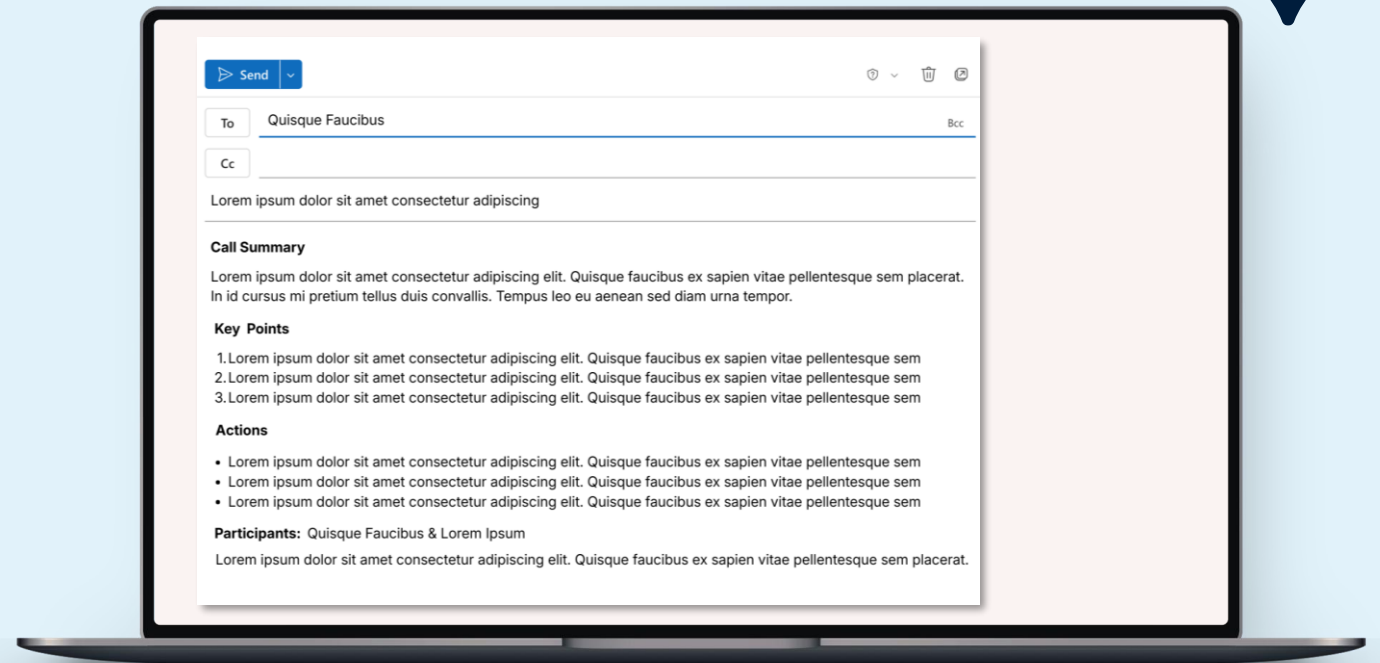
Send

To
Quisque Faucibus
Bcc

Cc

Lorem ipsum dolor sit amet consectetur adipiscing

**Call Summary**

Lorem ipsum dolor sit amet consectetur adipiscing elit. Quisque faucibus ex sapien vitae pellentesque sem placerat. In id cursus mi pretium tellus duis convallis. Tempus leo eu aenean sed diam urna tempor.

**Key Points**

1. Lorem ipsum dolor sit amet consectetur adipiscing elit. Quisque faucibus ex sapien vitae pellentesque sem
2. Lorem ipsum dolor sit amet consectetur adipiscing elit. Quisque faucibus ex sapien vitae pellentesque sem
3. Lorem ipsum dolor sit amet consectetur adipiscing elit. Quisque faucibus ex sapien vitae pellentesque sem

**Actions**

- Lorem ipsum dolor sit amet consectetur adipiscing elit. Quisque faucibus ex sapien vitae pellentesque sem
- Lorem ipsum dolor sit amet consectetur adipiscing elit. Quisque faucibus ex sapien vitae pellentesque sem
- Lorem ipsum dolor sit amet consectetur adipiscing elit. Quisque faucibus ex sapien vitae pellentesque sem

**Participants:** Quisque Faucibus & Lorem Ipsum

Lorem ipsum dolor sit amet consectetur adipiscing elit. Quisque faucibus ex sapien vitae pellentesque sem placerat.